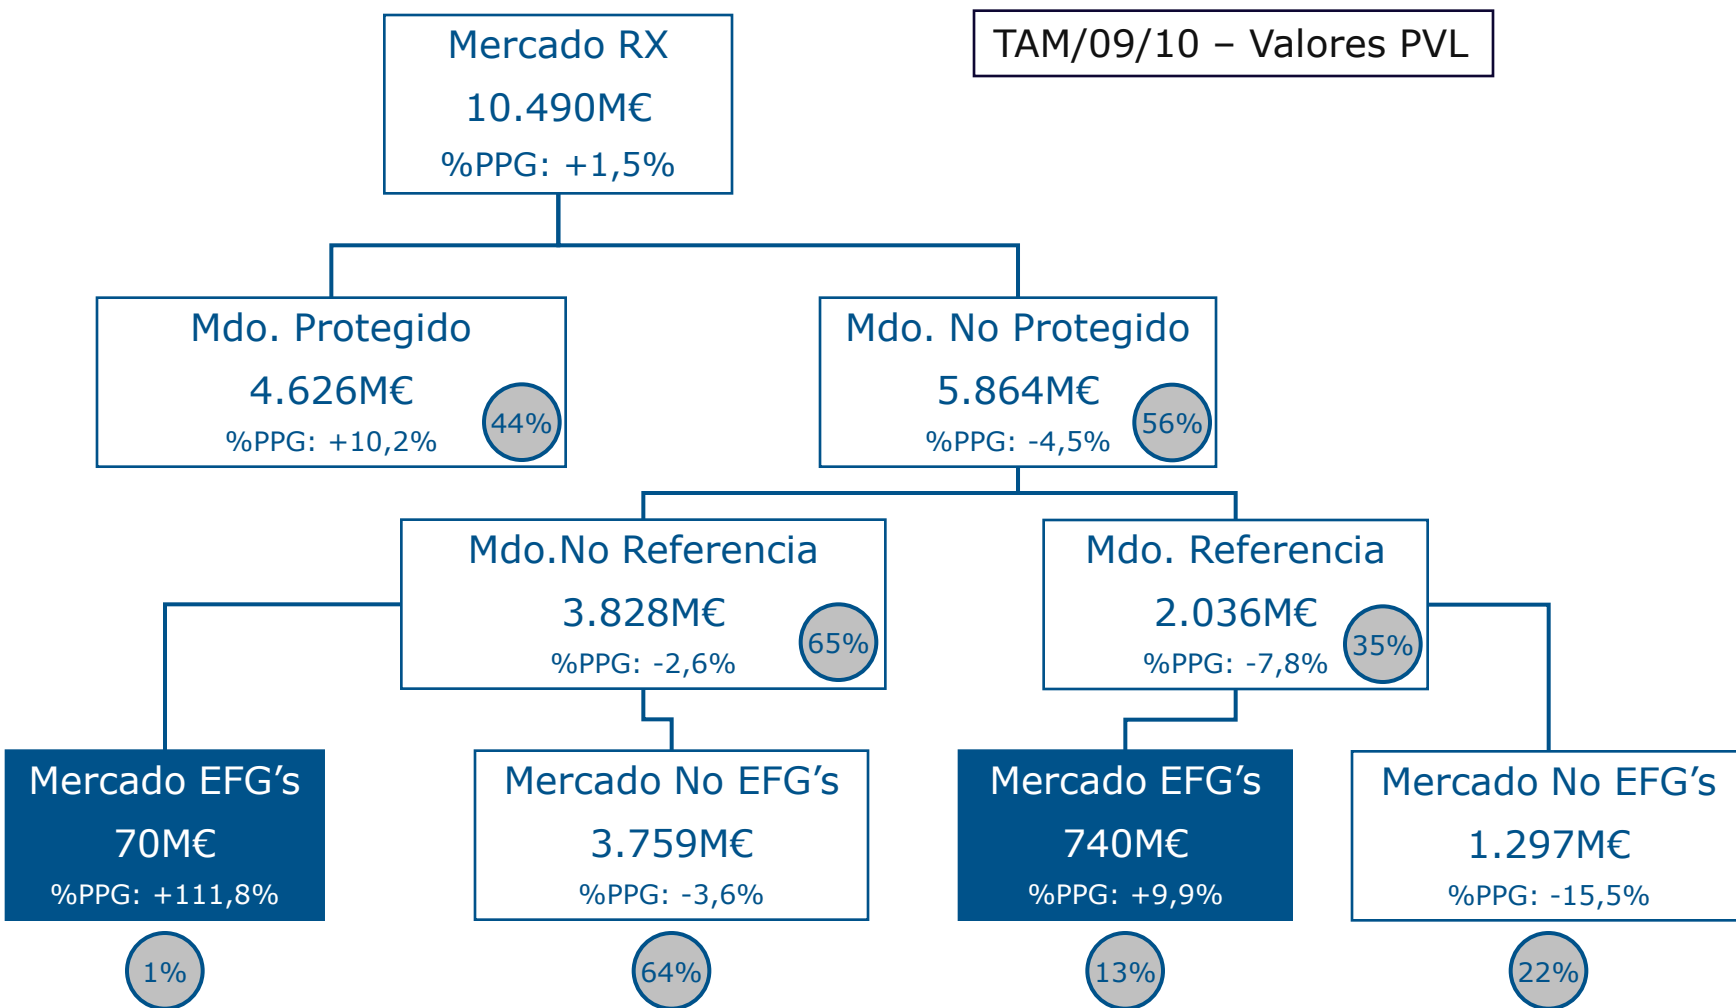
Mercado RX
10.490M€
%PPG: +1,5%

TAM/09/10 – Valores PVL

Mdo. Protegido
4.626M€
%PPG: +10,2%
44%

Mdo. No Protegido
5.864M€
%PPG: -4,5%
56%

Mdo.No Referencia
3.828M€
%PPG: -2,6%
65%

Mdo. Referencia
2.036M€
%PPG: -7,8%
35%

Mercado EFG’s
70M€
%PPG: +111,8%
1%

Mercado No EFG’s
3.759M€
%PPG: -3,6%
64%

Mercado EFG’s
740M€
%PPG: +9,9%
13%

Mercado No EFG’s
1.297M€
%PPG: -15,5%
22%